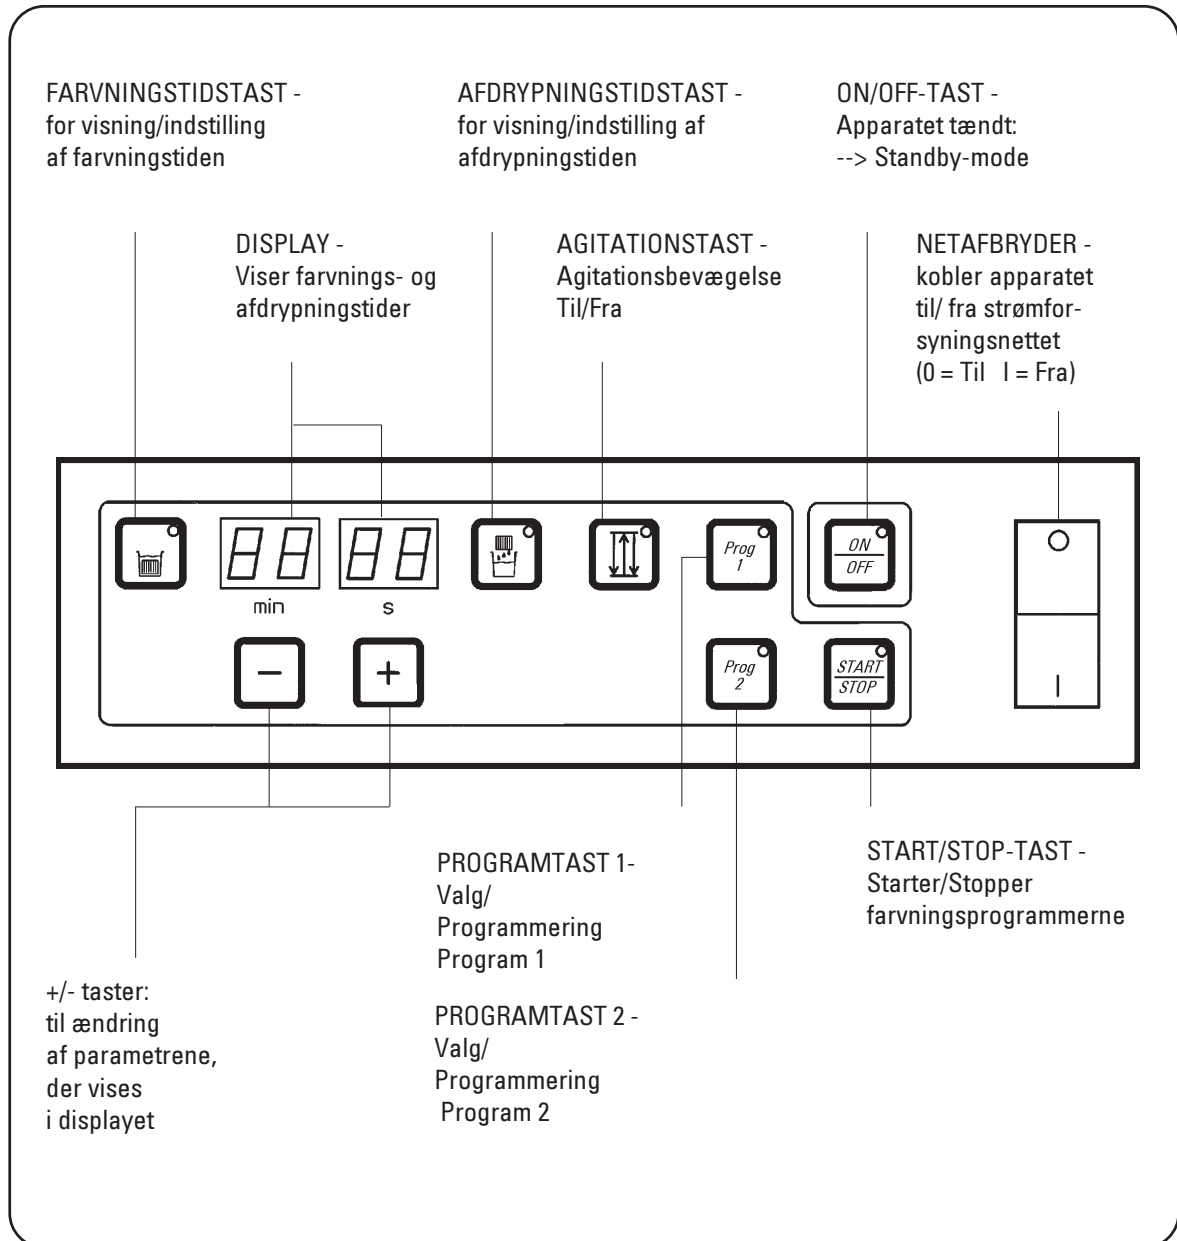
FARVNINGSTIDSTAST - for visning/indstilling af farvningstiden

AFDRYPNINGSTIDSTAST - for visning/indstilling af afdrypningstiden

ON/OFF-TAST - Apparatet tændt: --> Standby-mode

DISPLAY - Viser farvnings- og afdrypningstider

AGITATIONSTAST - Agitationsbevægelse Til/Fra

NETAFBRYDER - kobler apparatet til/ fra strømforsyningsnettet (0 = Til I = Fra)

min

s

Prog 1

$\frac{ON}{OFF}$

Prog 2

$\frac{START}{STOP}$

PROGRAMTAST 1- Valg/ Programmering Program 1

START/STOP-TAST - Starter/Stopper farvningsprogrammerne

+/- taster: til ændring af parametrene, der vises i displayet

PROGRAMTAST 2 - Valg/ Programmering Program 2